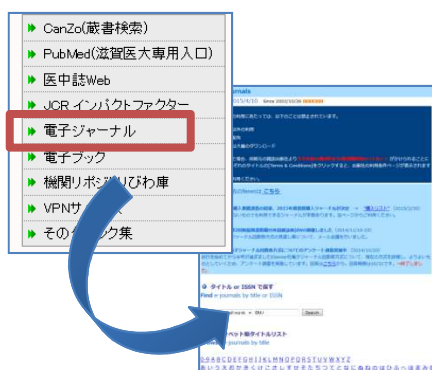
CanZo(蔵書検索)
PubMed(滋賀医大専用入口)
医中誌Web
JCR インパクトファクター
電子ジャーナル
電子ブック
機関リポジトリびわ庫
VPNサ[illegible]
その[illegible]ク集

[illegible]urnals
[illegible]

タイトル or ISSN で探す
Find e-journals by title or ISSN
Search
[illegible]ベット順タイトルリスト
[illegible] journals by title
A B C D E F G H I J K L M N O P Q R S T U V W X Y Z
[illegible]